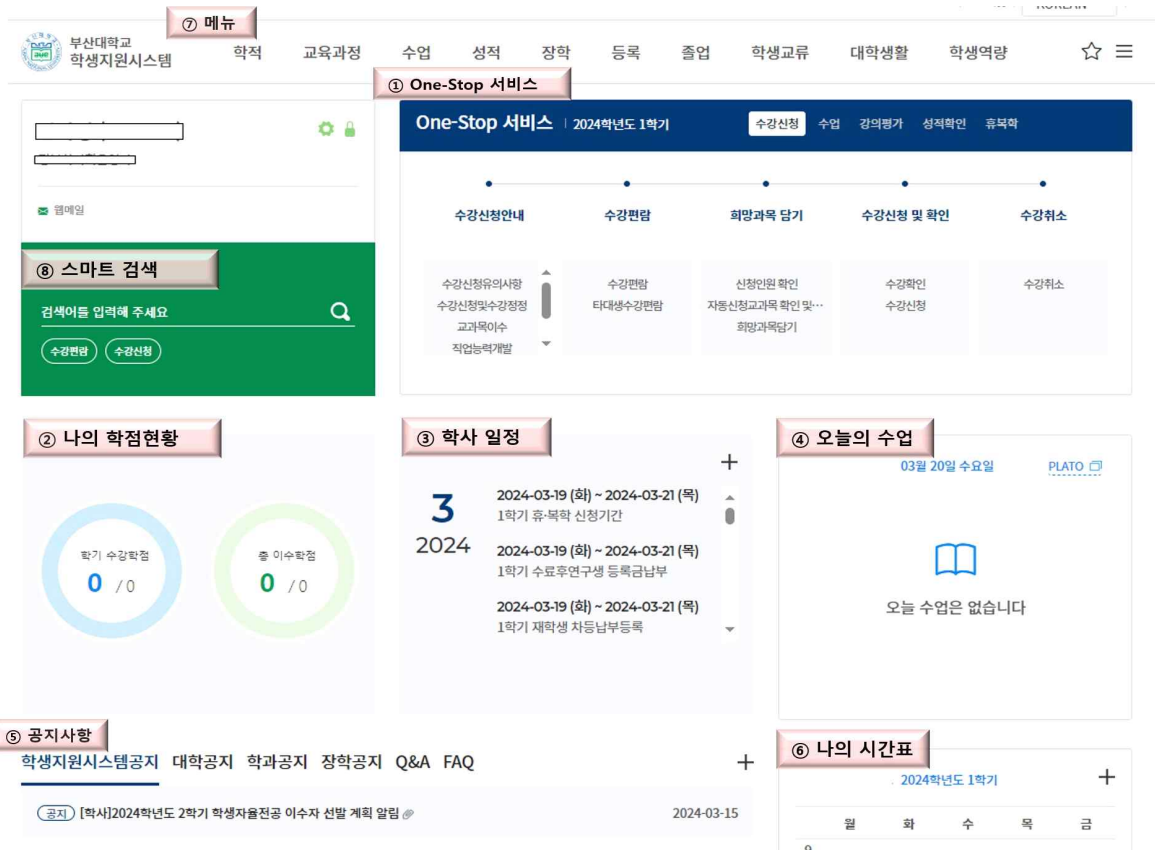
⑦ 메뉴

부산대학교 학생지원시스템

학적 교육과정 수업 성적 장학 등록 졸업 학생교류 대학생활 학생역량

① One-Stop 서비스

웹메일

⑧ 스마트 검색

검색어를 입력해 주세요

수강편람 수강신청

One-Stop 서비스 | 2024학년도 1학기

수강신청 수업 강의평가 성적확인 휴복학

수강신청안내 수강편람 희망과목 담기 수강신청 및 확인 수강취소

수강신청유의사항
수강신청및수강정정
교과목이수
직업능력개발

수강편람
타대생수강편람

신청인원 확인
자동신청교과목 확인 및…
희망과목담기

수강확인
수강신청

수강취소

② 나의 학점현황

학기 수강학점
0 / 0

총 이수학점
0 / 0

③ 학사 일정

3
2024

2024-03-19 (화) ~ 2024-03-21 (목)
1학기 휴·복학 신청기간

2024-03-19 (화) ~ 2024-03-21 (목)
1학기 수료후연구생 등록금납부

2024-03-19 (화) ~ 2024-03-21 (목)
1학기 재학생 차등납부등록

④ 오늘의 수업

03월 20일 수요일 PLATO

오늘 수업은 없습니다

⑤ 공지사항

학생지원시스템공지 대학공지 학과공지 장학공지 Q&A FAQ

공지 [학사]2024학년도 2학기 학생자율전공 이수자 선발 계획 알림 2024-03-15

⑥ 나의 시간표

2024학년도 1학기

월 화 수 목 금